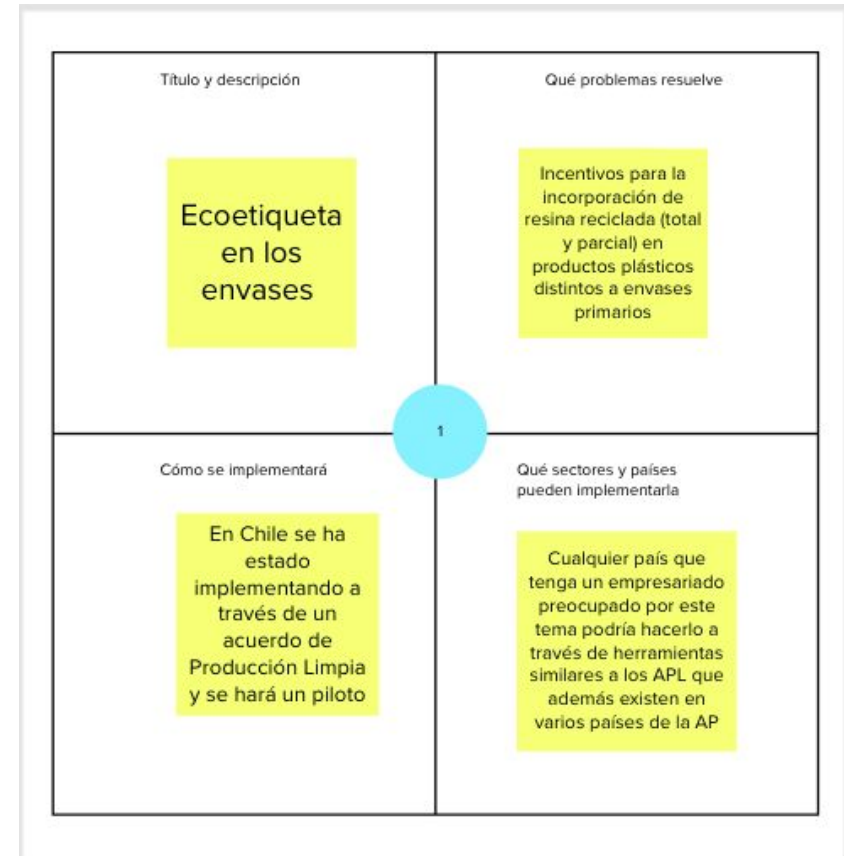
Título y descripción

Ecoetiqueta en los envases

Qué problemas resuelve

Incentivos para la incorporación de resina reciclada (total y parcial) en productos plásticos distintos a envases primarios

1

Cómo se implementará

En Chile se ha estado implementando a través de un acuerdo de Producción Limpia y se hará un piloto

Qué sectores y países pueden implementarla

Cualquier país que tenga un empresariado preocupado por este tema podría hacerlo a través de herramientas similares a los APL que además existen en varios países de la AP